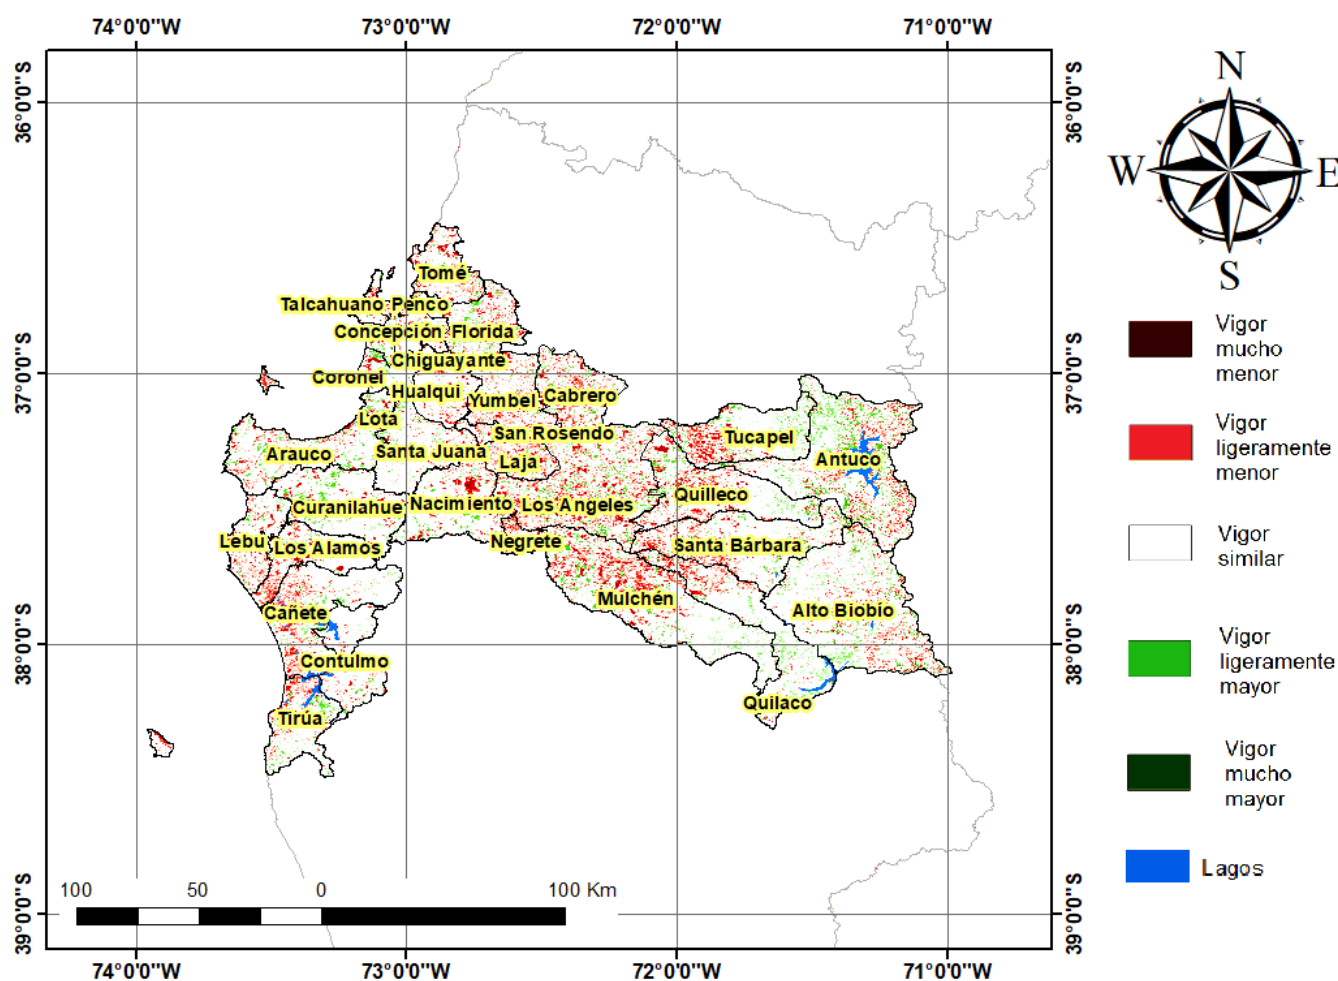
74°0'0"W
73°0'0"W
72°0'0"W
71°0'0"W

36°0'0"S
37°0'0"S
38°0'0"S
39°0'0"S

36°0'0"S
37°0'0"S
38°0'0"S
39°0'0"S

N
W
E
S

Tomé
Talcahuano
Penco
Concepción
Florida
Chiguayante
Coronel
Hualqui
Yumbel
Cabrero
Lota
San Rosendo
Arauco
Santa Juana
Laja
Tucapel
Antuco
Curanilahue
Nacimiento
Los Angeles
Quilleco
Lebu
Los Alamos
Negrete
Santa Bárbara
Mulchén
Cañete
Alto Biobío
Contulmo
Quilaco
Tirúa

Vigor mucho menor
Vigor ligeramente menor
Vigor similar
Vigor ligeramente mayor
Vigor mucho mayor
Lagos

100
50
0
100 Km

74°0'0"W
73°0'0"W
72°0'0"W
71°0'0"W